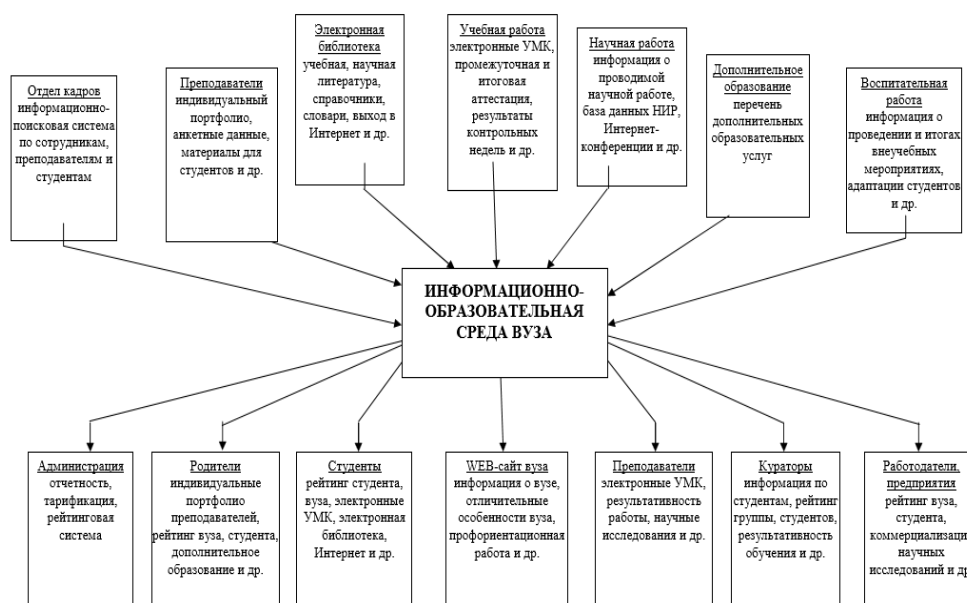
Отдел кадров информационно-поисковая система по сотрудникам, преподавателям и студентам

Преподаватели индивидуальный портфолио, анкетные данные, материалы для студентов и др.

Электронная библиотека учебная, научная литература, справочники, словари, выход в Интернет и др.

Учебная работа электронные УМК, промежуточная и итоговая аттестация, результаты контрольных недель и др.

Научная работа информация о проводимой научной работе, база данных НИР, Интернет-конференции и др.

Дополнительное образование перечень дополнительных образовательных услуг

Воспитательная работа информация о проведении и итогах внеучебных мероприятиях, адаптации студентов и др.

ИНФОРМАЦИОННО-ОБРАЗОВАТЕЛЬНАЯ СРЕДА ВУЗА

Администрация отчетность, тарификация, рейтинговая система

Родители индивидуальные портфолио преподавателей, рейтинг вуза, студента, дополнительное образование и др.

Студенты рейтинг студента, вуза, электронные УМК, электронная библиотека, Интернет и др.

WEB-сайт вуза информация о вузе, отличительные особенности вуза, профориентационная работа и др.

Преподаватели электронные УМК, результативность работы, научные исследования и др.

Кураторы информация по студентам, рейтинг группы, студентов, результативность обучения и др.

Работодатели, предприятия рейтинг вуза, студента, коммерциализаци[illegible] научных исследований и д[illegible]